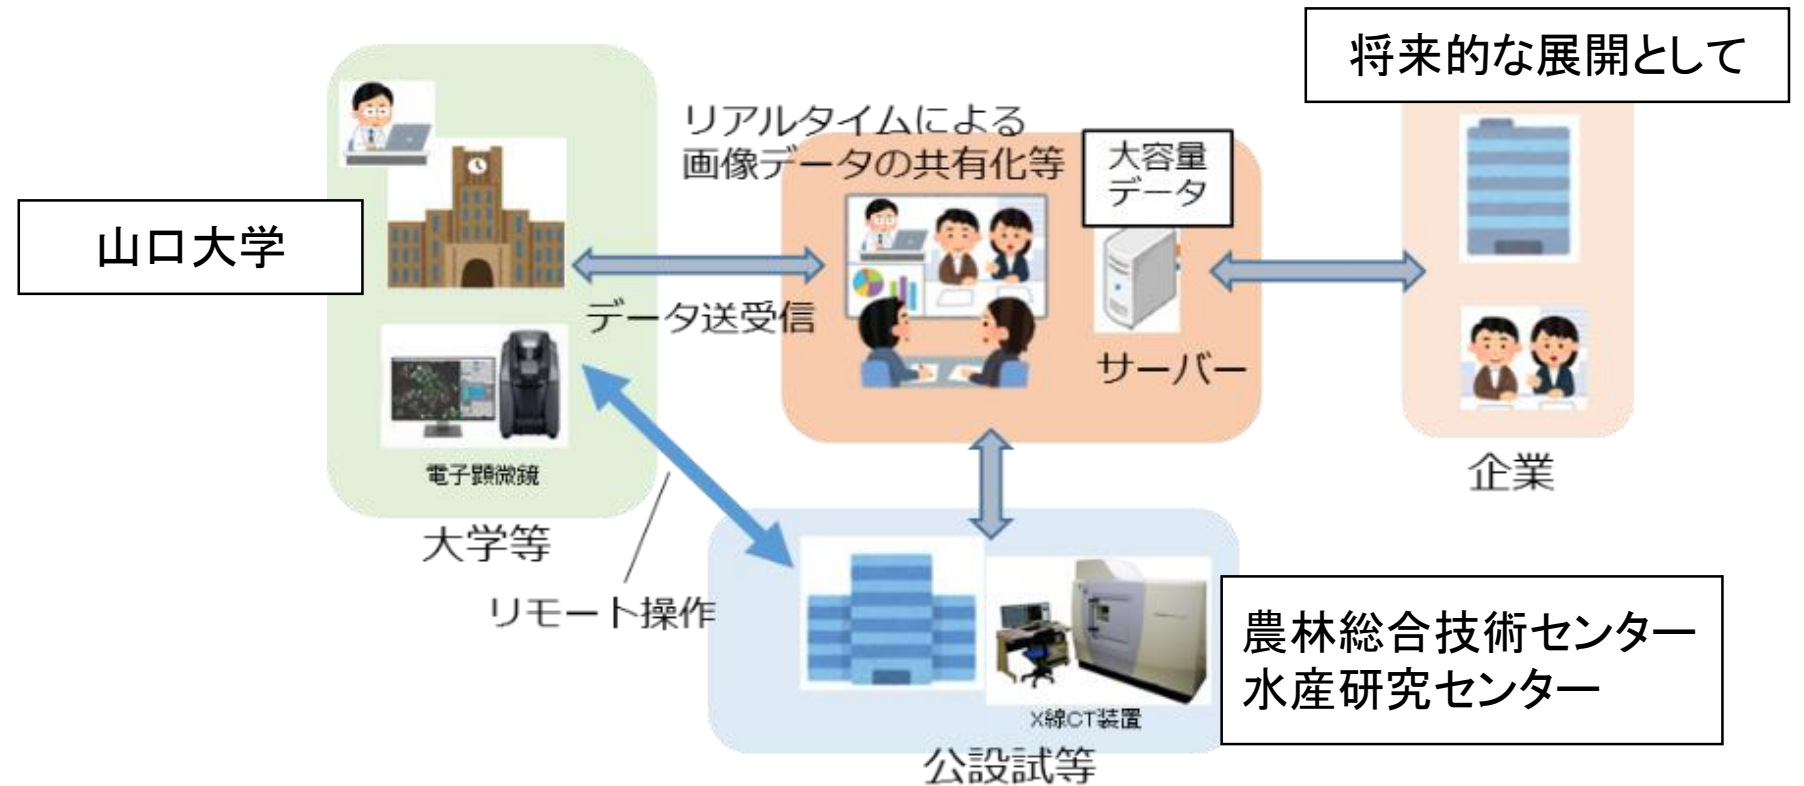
将来的な展開として

リアルタイムによる画像データの共有化等

大容量データ

山口大学

データ送受信

サーバー

電子顕微鏡

企業

大学等

リモート操作

X線CT装置

農林総合技術センター
水産研究センター

公設試等